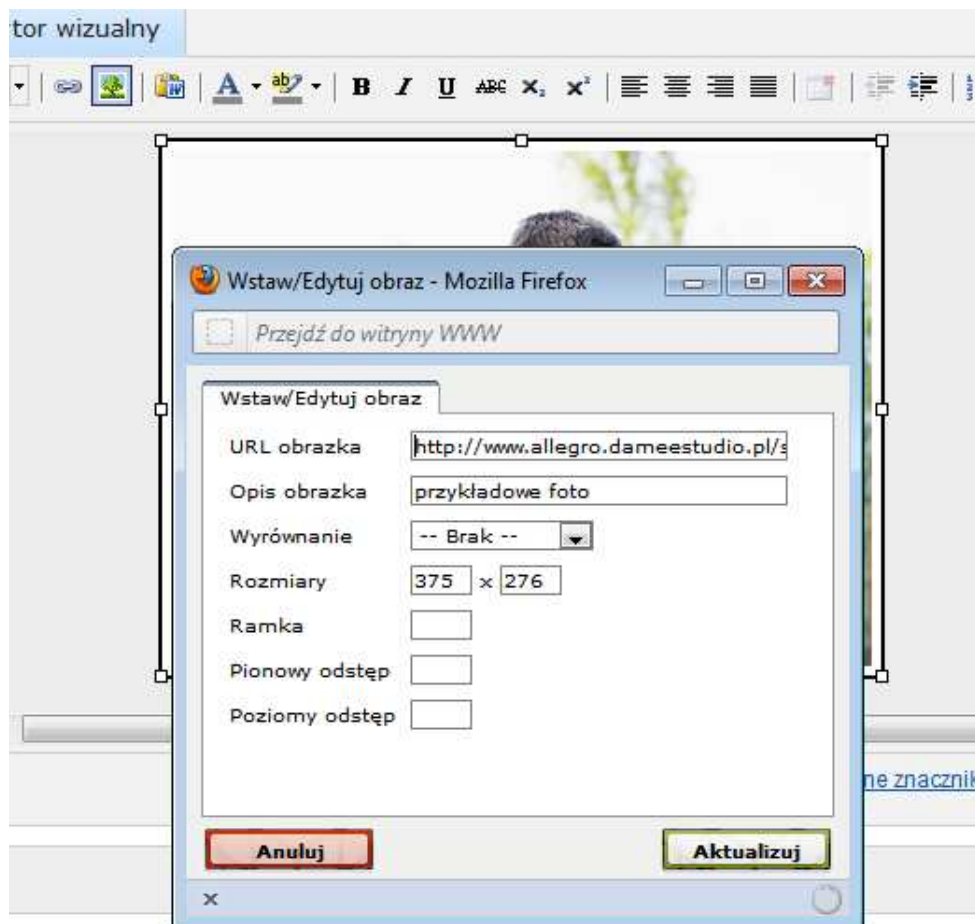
tor wizualny

B I U ABC $X_2$ $X^2$

Wstaw/Edytuj obraz - Mozilla Firefox

Przejdź do witryny WWW

Wstaw/Edytuj obraz

URL obrazka http://www.allegro.dameestudio.pl/s

Opis obrazka przykładowe foto

Wyrównanie -- Brak --

Rozmiary 375 x 276

Ramka

Pionowy odstęp

Poziomy odstęp

ne znacznik

Anuluj

Aktualizuj

×